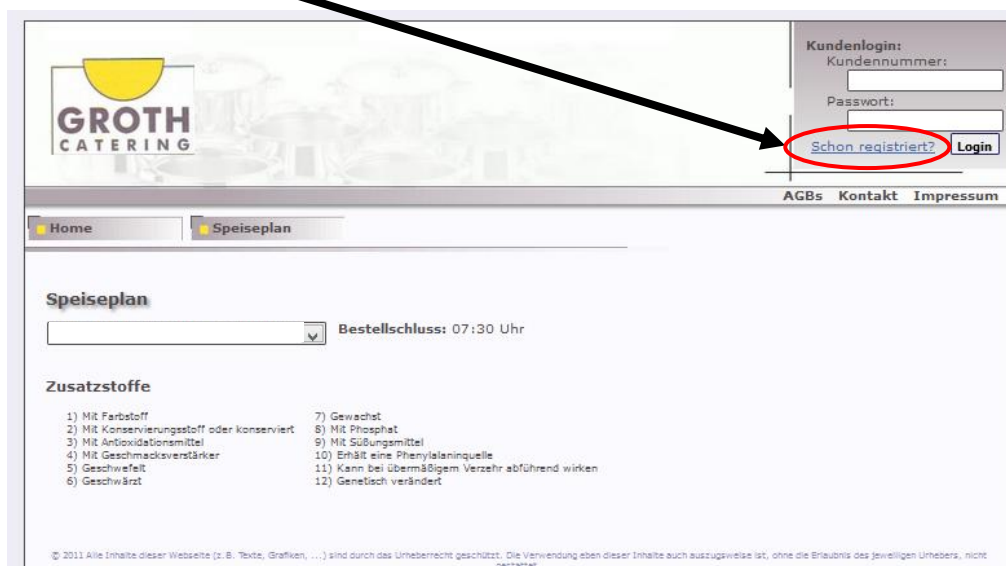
GROTH
CATERING

Kundenlogin:
Kundennummer:
Passwort:
Schon registriert? Login

AGBs Kontakt Impressum

Home Speiseplan

Speiseplan

Bestellschluss: 07:30 Uhr

Zusatzstoffe

1) Mit Farbstoff
2) Mit Konservierungsstoff oder konserviert
3) Mit Antioxidationsmittel
4) Mit Geschmacksverstärker
5) Geschwefelt
6) Geschwärzt

7) Gewachst
8) Mit Phosphat
9) Mit Süßungsmittel
10) Erhält eine Phenylalaninquelle
11) Kann bei übermäßigem Verzehr abführend wirken
12) Genetisch verändert

© 2011 Alle Inhalte dieser Webseite (z.B. Texte, Grafiken, ...) sind durch das Urheberrecht geschützt. Die Verwendung eben dieser Inhalte auch auszugsweise ist, ohne die Erlaubnis des jeweiligen Urhebers, nicht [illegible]